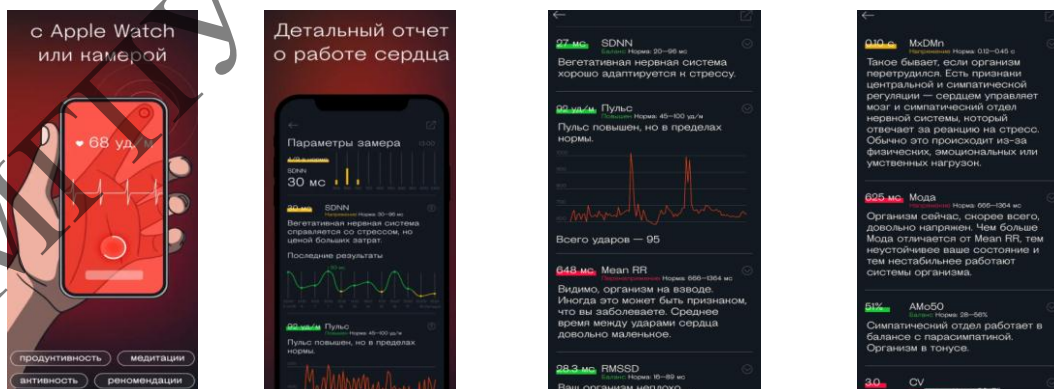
с Apple Watch или камерой

68 уд/м

продуктивность
медитации
активность
рекомендации

Детальный отчет о работе сердца

Параметры замера

SDNN
30 мс

30 мс SDNN
Напряжение Норма: 20—98 мс
Вегетативная нервная система справляется со стрессом, но ценой больших затрат.

Последние результаты

92 уд/м Пульс
Повышен Норма: 45—100 уд/м
Пульс повышен, но в пределах нормы.

27 мс SDNN
Баланс Норма: 20—98 мс
Вегетативная нервная система хорошо адаптируется к стрессу.

92 уд/м Пульс
Повышен Норма: 45—100 уд/м
Пульс повышен, но в пределах нормы.

Всего ударов — 95

648 мс Mean RR
Перенапряжение Норма: 666—1364 мс
Видимо, организм на взводе. Иногда это может быть признаком, что вы заболеваете. Среднее время между ударами сердца довольно маленькое.

28.3 мс RMSSD
Норма: 15—89 мс
Ваш организм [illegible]

0.10 с MxDMn
Напряжение Норма: 0.12—0.45 с
Такое бывает, если организм перетрудился. Есть признаки центральной и симпатической регуляции — сердцем управляет мозг и симпатический отдел нервной системы, который отвечает за реакцию на стресс. Обычно это происходит из-за физических, эмоциональных или умственных нагрузок.

625 мс Мода
Напряжение Норма: 666—1364 мс
Организм сейчас, скорее всего, довольно напряжен. Чем больше Мода отличается от Mean RR, тем неустойчивее ваше состояние и тем нестабильнее работают системы организма.

51% AMo50
Баланс Норма: 28—56%
Симпатический отдел работает в балансе с парасимпатической. Организм в тонусе.

3.0 CV